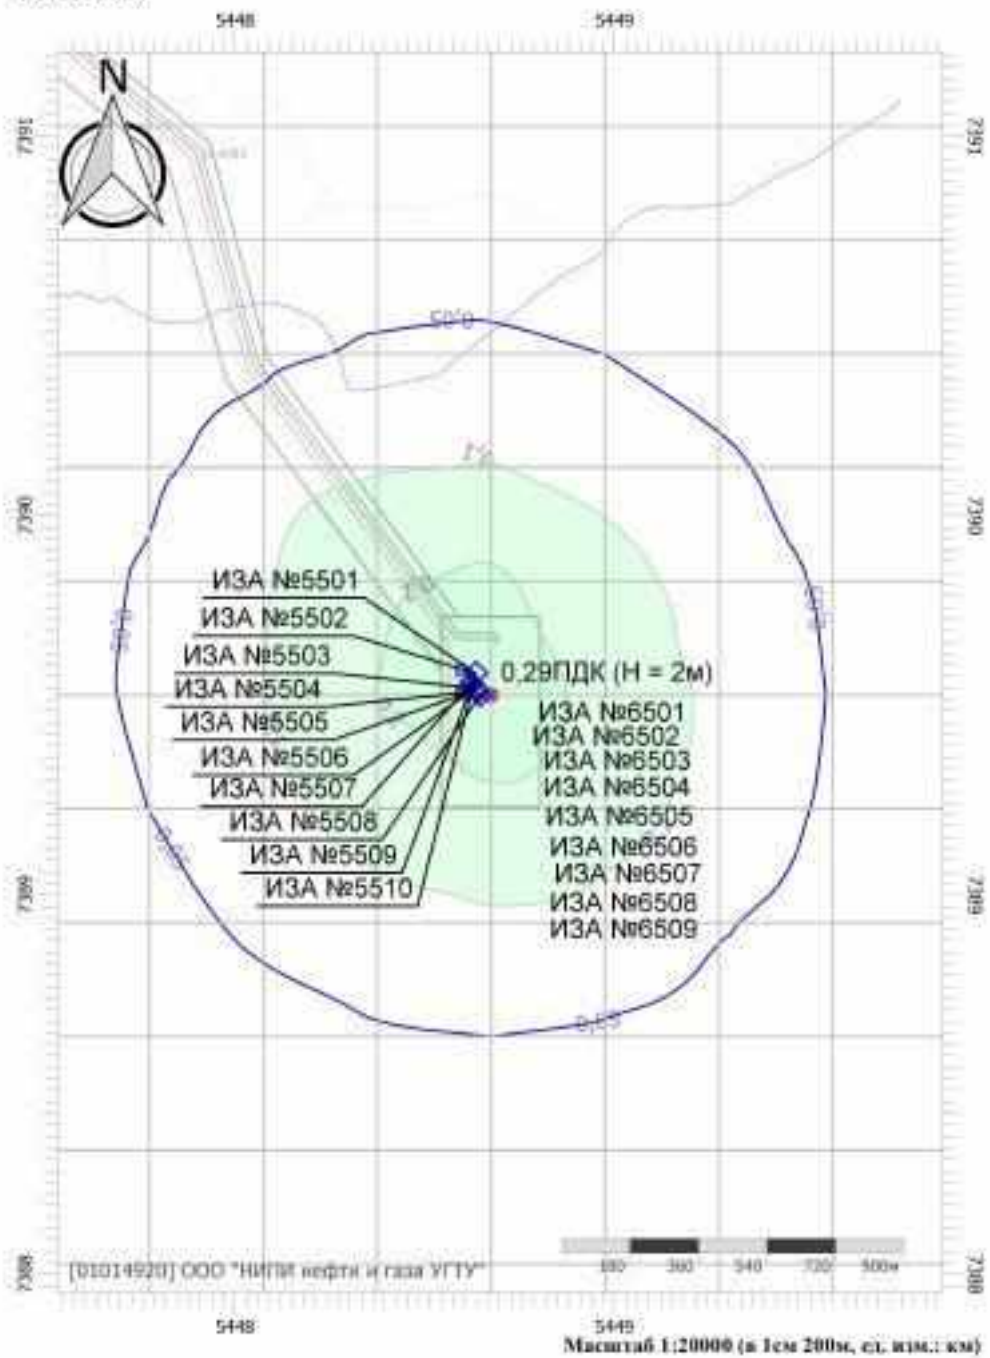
5448

5449

N

7391

7391

0,05

0,1

7390

7390

ИЗА №5501

ИЗА №5502

ИЗА №5503

ИЗА №5504

ИЗА №5505

ИЗА №5506

ИЗА №5507

ИЗА №5508

ИЗА №5509

ИЗА №5510

0,29ПДК (Н = 2м)

ИЗА №6501

ИЗА №6502

ИЗА №6503

ИЗА №6504

ИЗА №6505

ИЗА №6506

ИЗА №6507

ИЗА №6508

ИЗА №6509

0,05

0,05

0,05

0,05

7389

7389

0,05

7388

7388

[01014920] ООО "НИПИ нефти и газа УГТУ"

180 360 540 720 900м

5448

5449

Масштаб 1:20000 (в 1см 200м, ед. изм.: км)